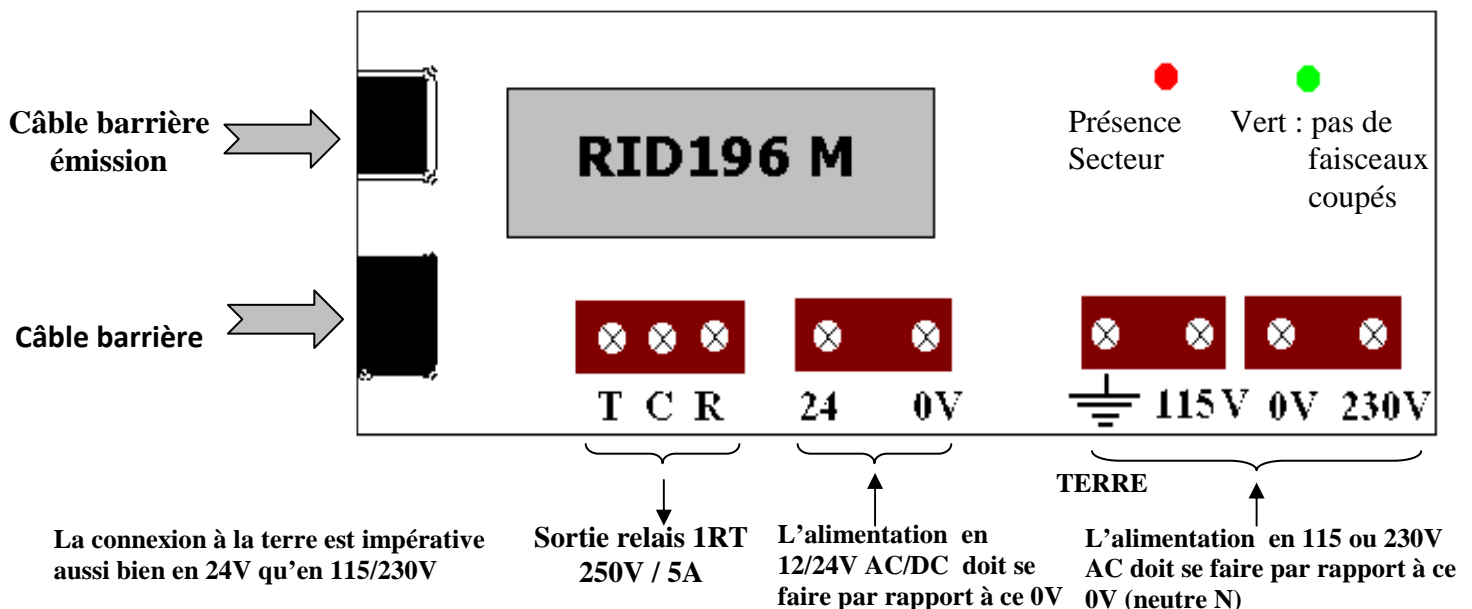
Câble barrière émission

Câble barrière

RID196 M

Présence Secteur

Vert : pas de faisceaux coupés

T C R

24 0V

115V 0V 230V

TERRE

La connexion à la terre est impérative aussi bien en 24V qu'en 115/230V

Sortie relais 1RT 250V / 5A

L'alimentation en 12/24V AC/DC doit se faire par rapport à ce 0V

L'alimentation en 115 ou 230V AC doit se faire par rapport à ce 0V (neutre N)